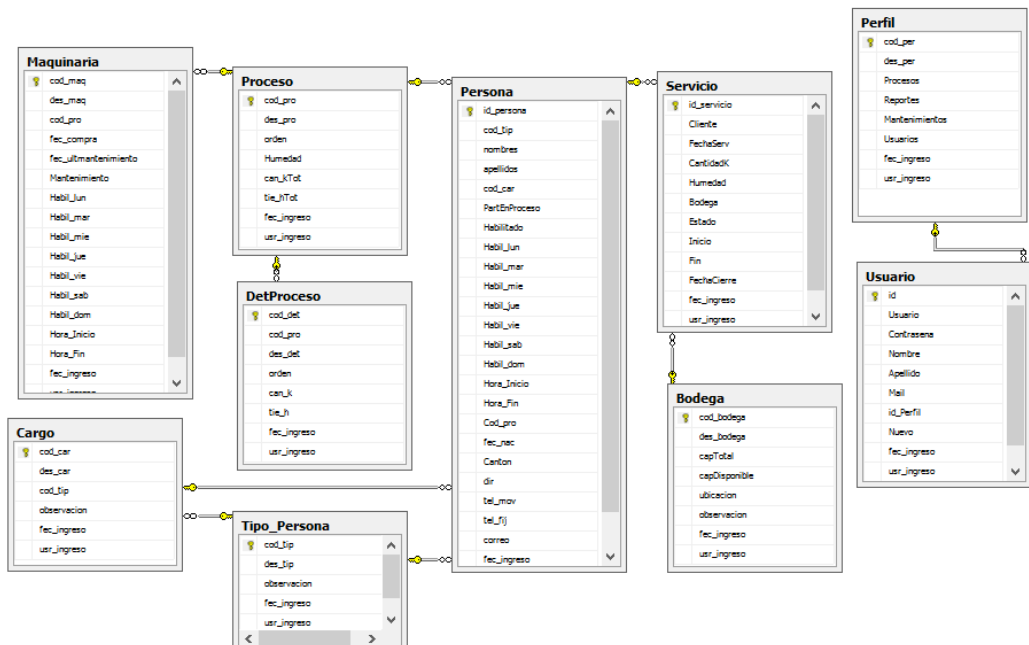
Maquinaria
cod_maq
des_maq
cod_pro
fec_compra
fec_ultmantenimiento
Mantenimiento
Habil_lun
Habil_mar
Habil_mie
Habil_jue
Habil_vie
Habil_sab
Habil_dom
Hora_Inicio
Hora_Fin
fec_ingreso
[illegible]

Proceso
cod_pro
des_pro
orden
Humedad
can_kTot
tie_hTot
fec_ingreso
usr_ingreso

DetProceso
cod_det
cod_pro
des_det
orden
can_k
tie_h
fec_ingreso
usr_ingreso

Persona
id_persona
cod_tip
nombres
apellidos
cod_car
PartEnProceso
Habilitado
Habil_lun
Habil_mar
Habil_mie
Habil_jue
Habil_vie
Habil_sab
Habil_dom
Hora_Inicio
Hora_Fin
Cod_pro
fec_nac
Canton
dir
tel_mov
tel_fij
correo
fec_ingreso

Servicio
id_servicio
Cliente
FechaServ
CantidadK
Humedad
Bodega
Estado
Inicio
Fin
FechaCierre
fec_ingreso
usr_ingreso

Perfil
cod_per
des_per
Procesos
Reportes
Mantenimientos
Usuarios
fec_ingreso
usr_ingreso

Usuario
id
Usuario
Contrasena
Nombre
Apellido
Mail
id_Perfil
Nuevo
fec_ingreso
usr_ingreso

Bodega
cod_bodega
des_bodega
capTotal
capDisponible
ubicacion
observacion
fec_ingreso
usr_ingreso

Cargo
cod_car
des_car
cod_tip
observacion
fec_ingreso
usr_ingreso

Tipo_Persona
cod_tip
des_tip
observacion
fec_ingreso
usr_ingreso